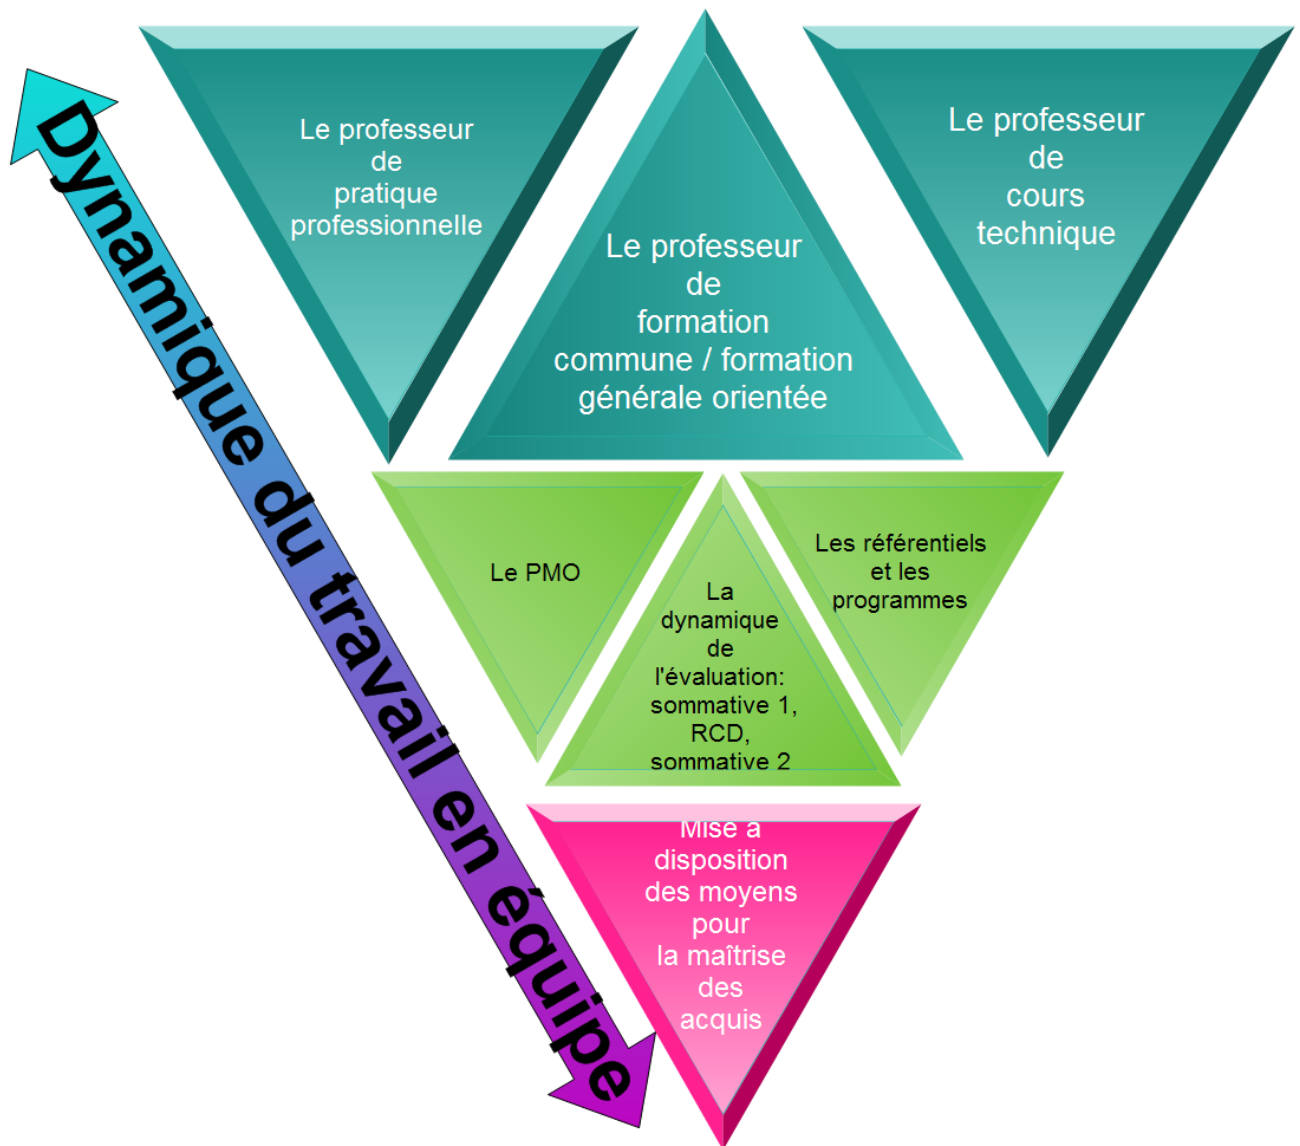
Dynamique du travail en équipe

Le professeur de pratique professionnelle

Le professeur de formation commune / formation générale orientée

Le professeur de cours technique

Le PMO

La dynamique de l'évaluation: sommative 1, RCD, sommative 2

Les référentiels et les programmes

Mise à disposition des moyens pour la maîtrise des acquis